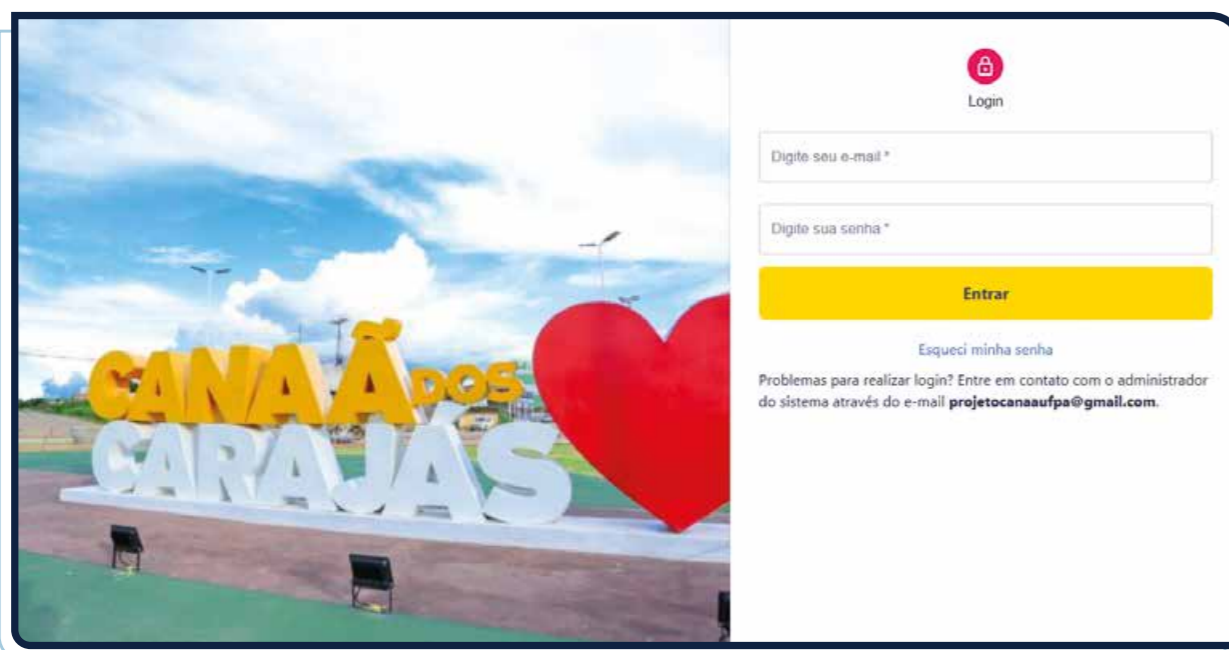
CANAÃ DOS CARAJÁS

Login

Digite seu e-mail *

Digite sua senha *

Entrar

Esqueci minha senha

Problemas para realizar login? Entre em contato com o administrador do sistema através do e-mail **projetocanaaufpa@gmail.com**.